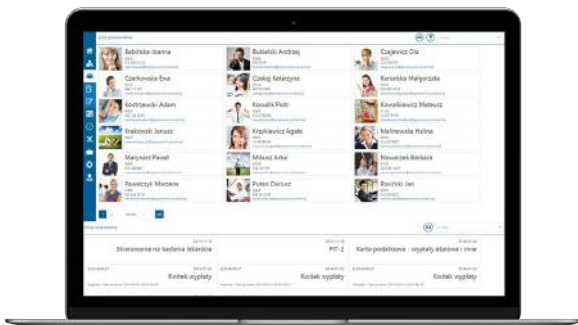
Lista pracowników

Babińska Joanna

Bukielski Andrzej

Czajewicz Ola

Czarkowska Ewa

Czekaj Katarzyna

Kamińska Małgorzata

Kostrzewski Adam

Kowalik Piotr

Kowalkiewicz Mateusz

Krakowski Janusz

Krzyżkiewicz Agata

Malinowska Halina

Marynarz Paweł

Miłosz Artur

Nowaczek Barbara

Pawlaczyk Marzena

Puten Dariusz

Rosiński Jan

Skierowanie na badania lekarskie

PIT-2

Karta podatkowa - wypłaty etatowe i inne

Kwitek wypłaty

Kwitek wypłaty

Kwitek wypłaty